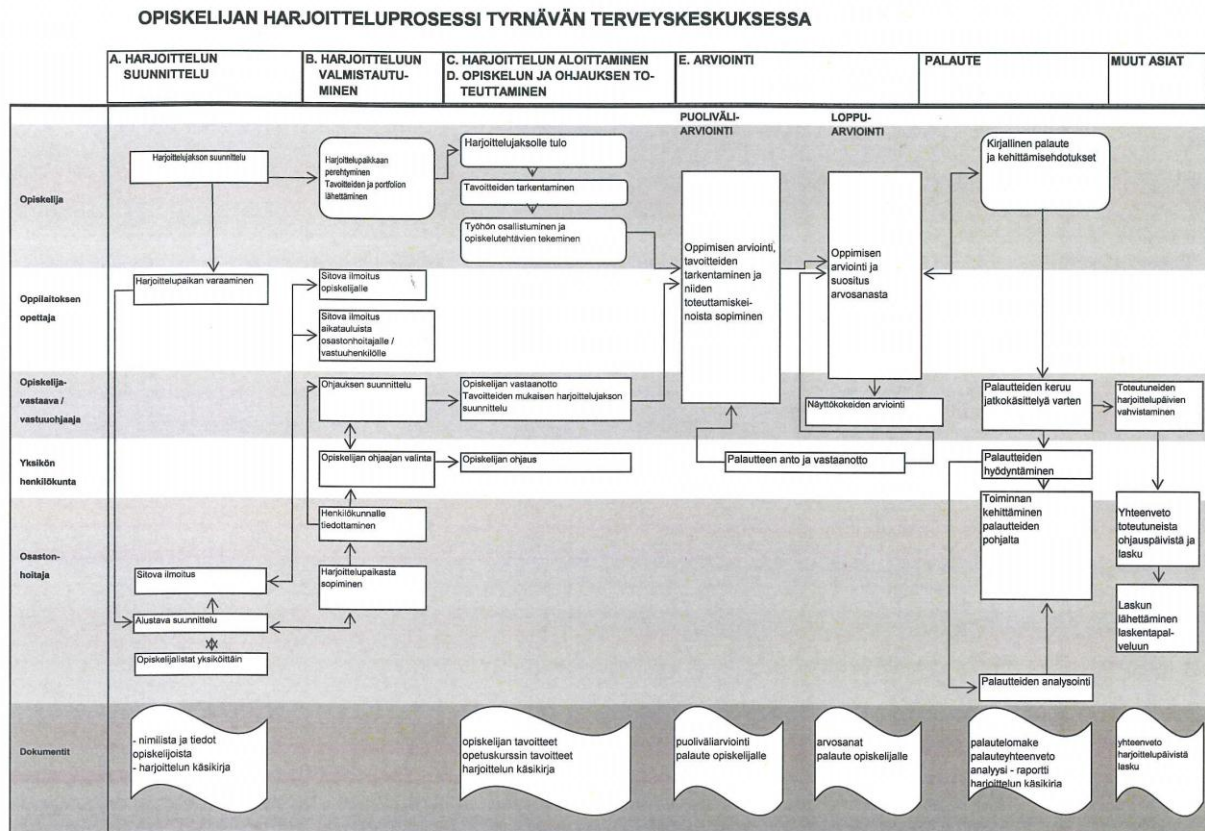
OPISKELIJAN HARJOITTELUPROSESSI TYRNÄVÄN TERVEYSKESKUKSESSA

A. HARJOITTELUN SUUNNITTELU

B. HARJOITTELUUN VALMISTAUTUMINEN

C. HARJOITTELUN ALOITTAMINEN
D. OPISKELUN JA OHJAUKSEN TOTEUTTAMINEN

E. ARVIOINTI

PALAUTE

MUUT ASIAT

PUOLIVÄLI-ARVIOINTI

LOPPU-ARVIOINTI

Opiskelija

Harjoittelujakson suunnittelu

Harjoittelupaikkaan perehtyminen
Tavoitteiden ja portfolion lähettäminen

Harjoittelujaksolle tulo

Tavoitteiden tarkentaminen

Työhön osallistuminen ja opiskelutehtävien tekeminen

Oppimisen arviointi, tavoitteiden tarkentaminen ja niiden toteuttamiskeinoista sopiminen

Oppimisen arviointi ja suositus arvosanasta

Kirjallinen palaute ja kehittämisehdotukset

Oppilaitoksen opettaja

Harjoittelupaikan varaaminen

Sitova ilmoitus opiskelijalle

Sitova ilmoitus aikatauluista osastonhoitajalle / vastuuhenkilölle

Opiskelija-vastaava / vastuuohjaaja

Ohjauksen suunnittelu

Opiskelijan vastaanotto
Tavoitteiden mukaisen harjoittelujakson suunnittelu

Näyttökokeiden arviointi

Palautteiden keruu jatkokäsittelyä varten

Toteutuneiden harjoittelupäivien vahvistaminen

Yksikön henkilökunta

Opiskelijan ohjaajan valinta

Opiskelijan ohjaus

Palautteen anto ja vastaanotto

Palautteiden hyödyntäminen

Osaston-hoitaja

Henkilökunnalle tiedottaminen

Toiminnan kehittäminen palautteiden pohjalta

Yhteenveto toteutuneista ohjauspäivistä ja lasku

Sitova ilmoitus

Harjoittelupaikasta sopiminen

Alustava suunnittelu

Laskun lähettäminen laskentapalveluun

Opiskelijalistat yksiköittäin

Palautteiden analysointi

Dokumentit

- nimilista ja tiedot opiskelijoista
- harjoittelun käsikirja

opiskelijan tavoitteet
opetuskurssin tavoitteet
harjoittelun käsikirja

puoliväliarviointi
palaute opiskelijalle

arvosanat
palaute opiskelijalle

palautelomake
palauteyhteenveto
analyysi - raportti
harjoittelun käsikirja

yhteenveto harjoittelupäivistä
lasku